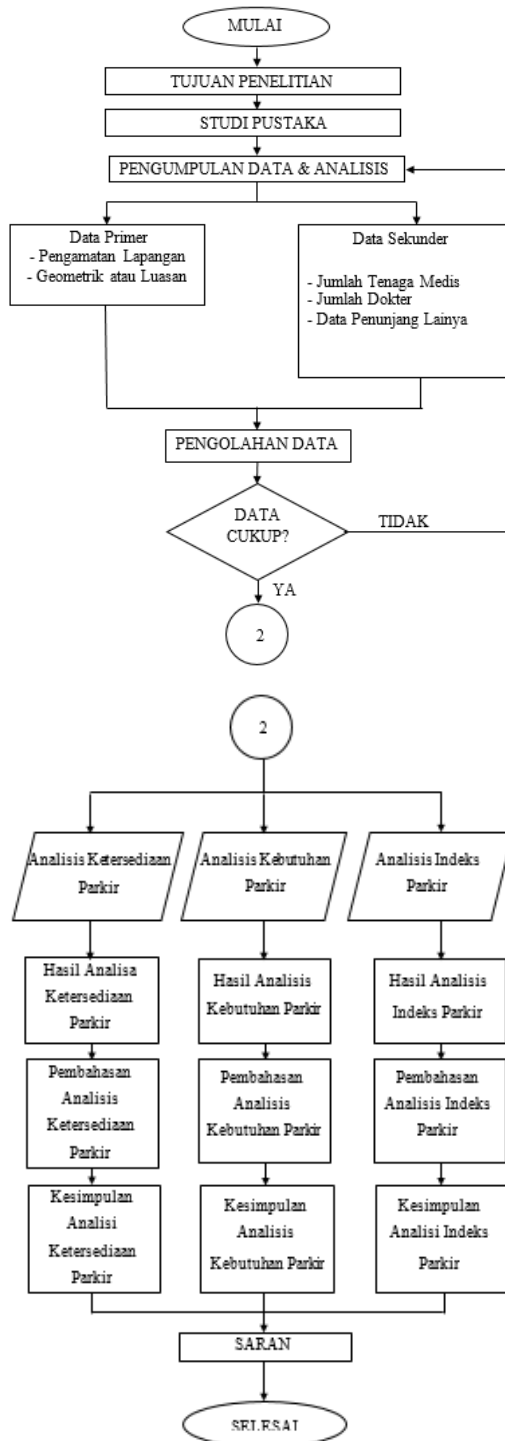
MULAI

TUJUAN PENELITIAN

STUDI PUSTAKA

PENGUMPULAN DATA & ANALISIS

Data Primer
- Pengamatan Lapangan
- Geometrik atau Luasan

Data Sekunder
- Jumlah Tenaga Medis
- Jumlah Dokter
- Data Penunjang Lainya

PENGOLAHAN DATA

DATA CUKUP?

TIDAK

YA

2

2

Analisis Ketersediaan Parkir

Analisis Kebutuhan Parkir

Analisis Indeks Parkir

Hasil Analisa Ketersediaan Parkir

Hasil Analisis Kebutuhan Parkir

Hasil Analisis Indeks Parkir

Pembahasan Analisis Ketersediaan Parkir

Pembahasan Analisis Kebutuhan Parkir

Pembahasan Analisis Indeks Parkir

Kesimpulan Analisi Ketersediaan Parkir

Kesimpulan Analisis Kebutuhan Parkir

Kesimpulan Analisi Indeks Parkir

SARAN

SELESAI